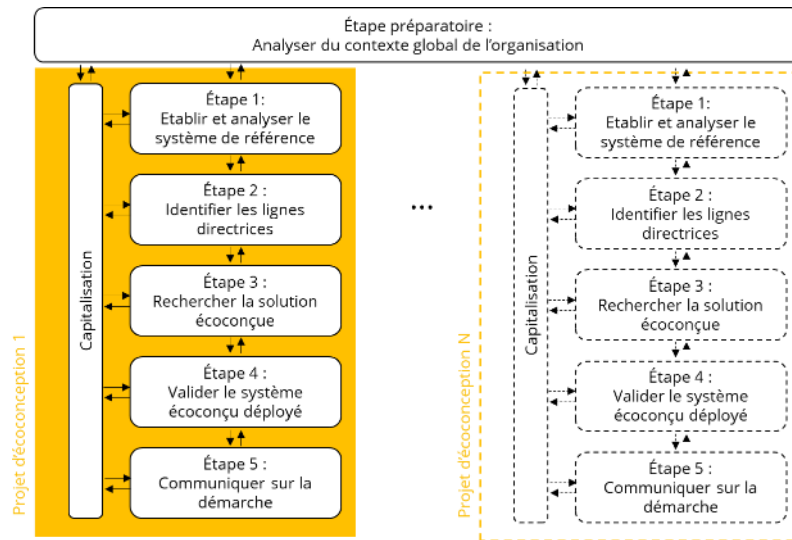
Étape préparatoire :
Analyser du contexte global de l'organisation

Projet d'écoconception 1

Capitalisation

Étape 1:
Etablir et analyser le système de référence

Étape 2 :
Identifier les lignes directrices

Étape 3 :
Rechercher la solution écoconçue

Étape 4 :
Valider le système écoconçu déployé

Étape 5 :
Communiquer sur la démarche

...

Projet d'écoconception N

Capitalisation

Étape 1:
Etablir et analyser le système de référence

Étape 2 :
Identifier les lignes directrices

Étape 3 :
Rechercher la solution écoconçue

Étape 4 :
Valider le système écoconçu déployé

Étape 5 :
Communiquer sur la démarche